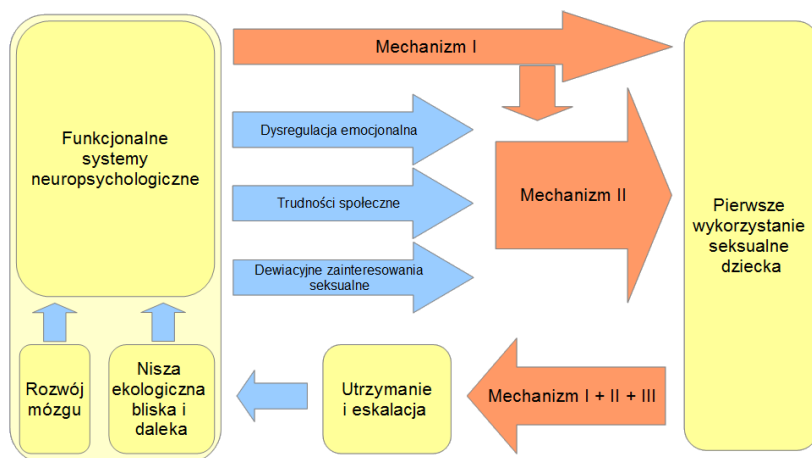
Funkcjonalne systemy neuropsychologiczne

Rozwój mózgu

Nisza ekologiczna bliska i daleka

Mechanizm I

Dysregulacja emocjonalna

Trudności społeczne

Dewiacyjne zainteresowania seksualne

Mechanizm II

Pierwsze wykorzystanie seksualne dziecka

Utrzymanie i eskalacja

Mechanizm I + II + III